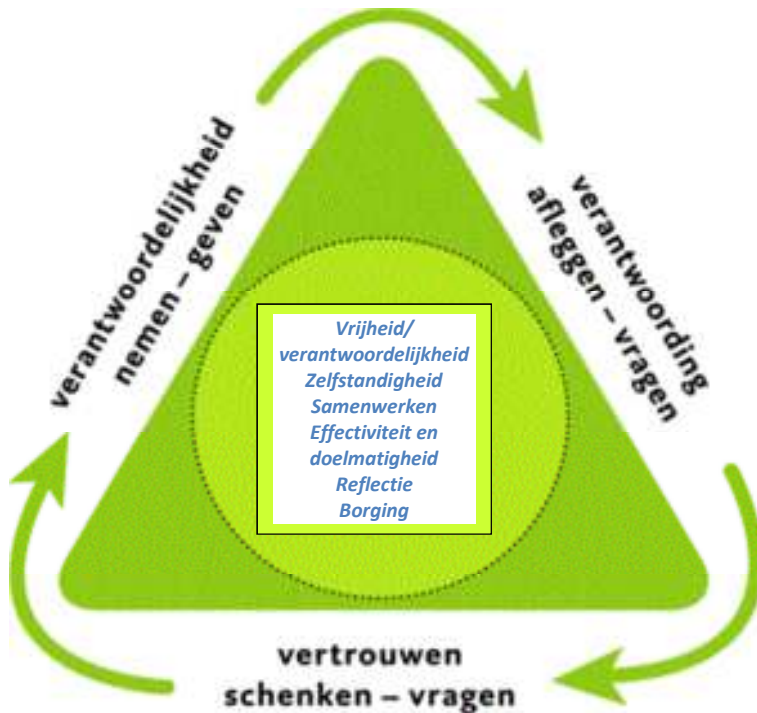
verantwoordelijkheid
nemen – geven

verantwoording
afleggen – vragen

Vrijheid/
verantwoordelijkheid
Zelfstandigheid
Samenwerken
Effectiviteit en
doelmatigheid
Reflectie
Borging

vertrouwen
schenken – vragen